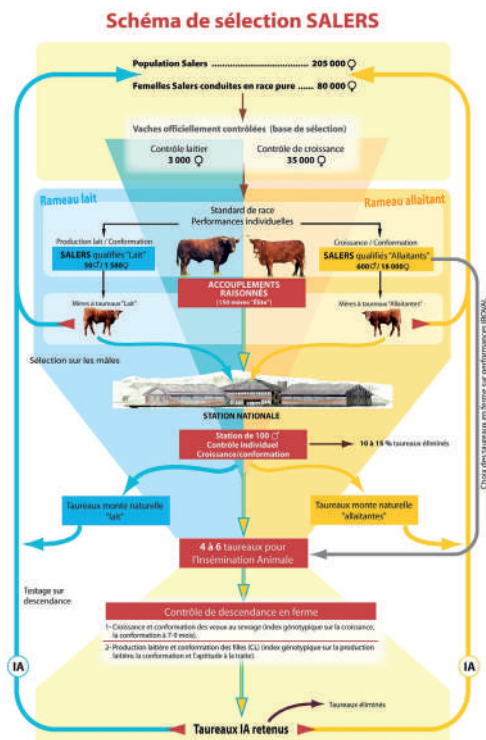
Schéma de sélection SALERS

Population Salers .......................... 205 000 ♀

Femelles Salers conduites en race pure ....... 80 000 ♀

Vaches officiellement contrôlées (base de sélection)

Contrôle laitier
3 000 ♀

Contrôle de croissance
35 000 ♀

Rameau lait

Rameau allaitant

Standard de race
Performances individuelles

Production lait / Conformation

SALERS qualifiés "Lait"
50♂ / 1 580♀

Croissance / Conformation

SALERS qualifiés "Allaitants"
600♂ / 18 000♀

ACCOUPLEMENTS RAISONNES
(150 mères "Elite")

Mères à taureaux "Lait"

Mères à taureaux "Allaitants"

Sélection sur les mâles

STATION NATIONALE

Station de 100 ♂
Contrôle individuel
Croissance/conformation

10 à 15 % taureaux éliminés

Taureaux monte naturelle "lait"

Taureaux monte naturelle "allaitantes"

Choix des taureaux en ferme sur performance IBOVAL

4 à 6 taureaux pour l'Insémination Animale

Testage sur descendance

Contrôle de descendance en ferme

1- Croissance et conformation des veaux au sevrage (index génotypique sur la croissance, la conformation à 7-9 mois).

2- Production laitière et conformation des filles (CL) (index génotypique sur la production laitière, la conformation et l'aptitude à la traite).

IA

IA

Taureaux éliminés

Taureaux IA retenus